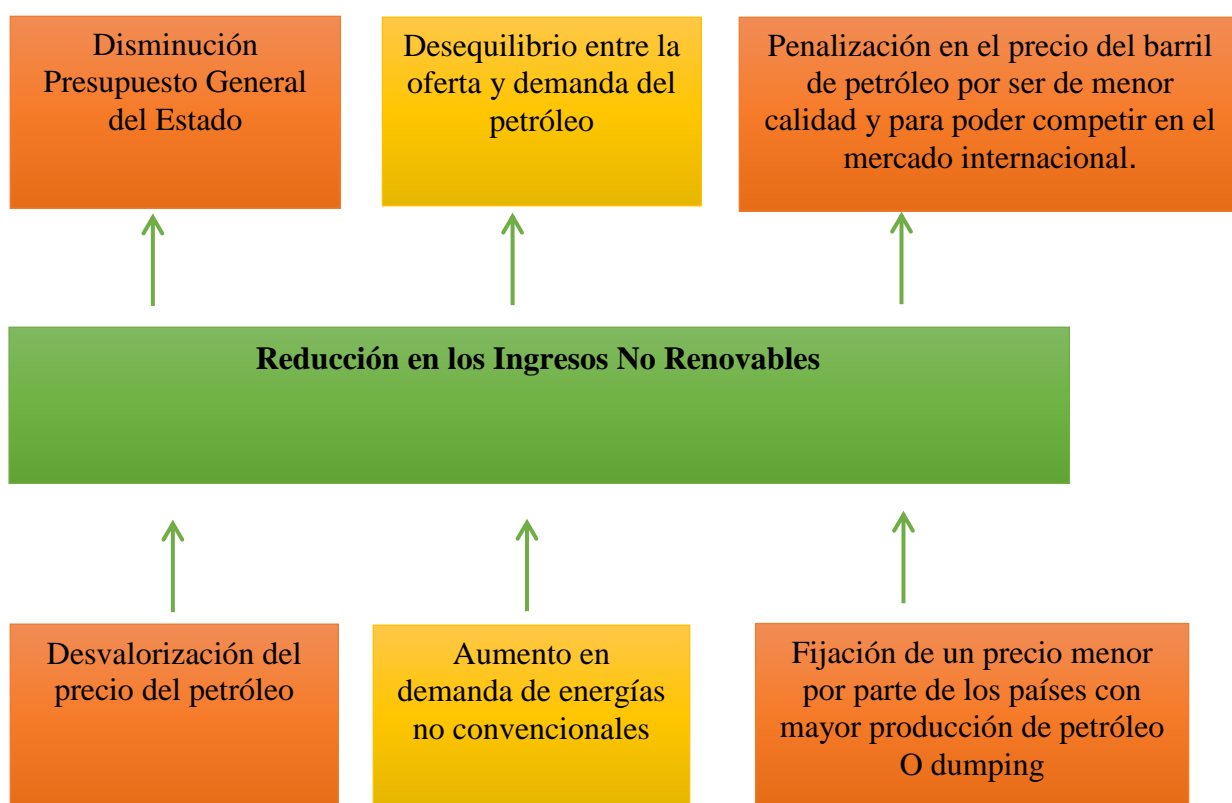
Disminución Presupuesto General del Estado

Desequilibrio entre la oferta y demanda del petróleo

Penalización en el precio del barril de petróleo por ser de menor calidad y para poder competir en el mercado internacional.

Reducción en los Ingresos No Renovables

Desvalorización del precio del petróleo

Aumento en demanda de energías no convencionales

Fijación de un precio menor por parte de los países con mayor producción de petróleo O dumping